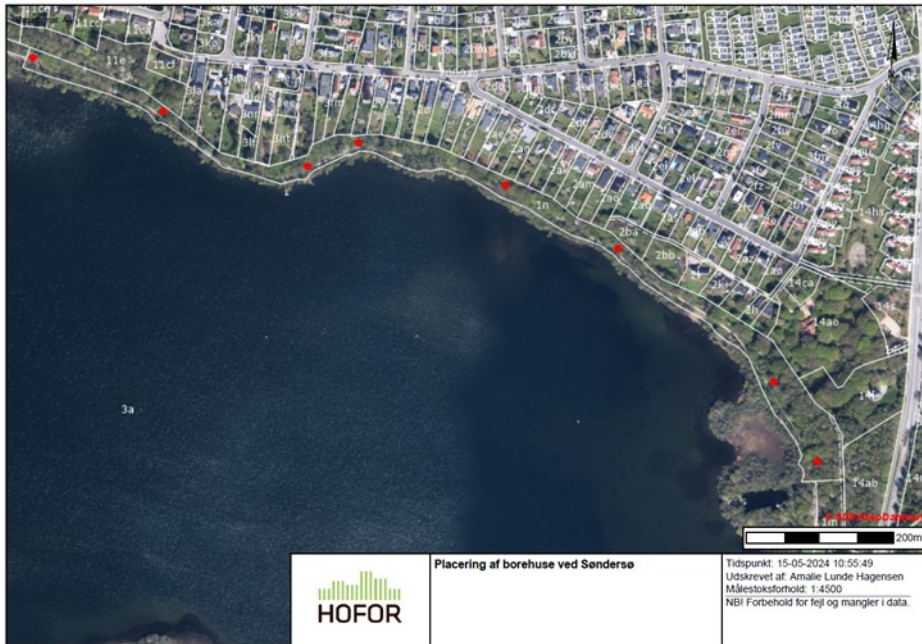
11e

11d

3a

1n

2ba

2bb

14ca

14ao

14ab

200m

HOFOR

Placering af borehuse ved Søndersø

Tidspunkt: 15-05-2024 10:55:49
Udskrevet af: Amalie Lunde Hagensen
Målestoksforhold: 1:4500
NB! Forbehold for fejl og mangler i data.